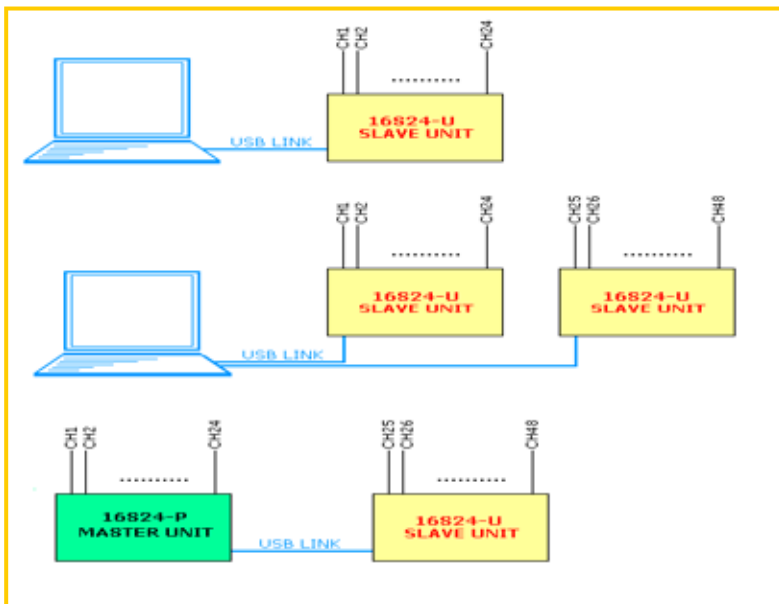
CH1 CH2 ............ CH24

USB LINK

16S24-U
SLAVE UNIT

CH1 CH2 ............ CH24

CH25 CH26 ............ CH48

USB LINK

16S24-U
SLAVE UNIT

16S24-U
SLAVE UNIT

CH1 CH2 ............ CH24

CH25 CH26 ............ CH48

16S24-P
MASTER UNIT

USB LINK

16S24-U
SLAVE UNIT